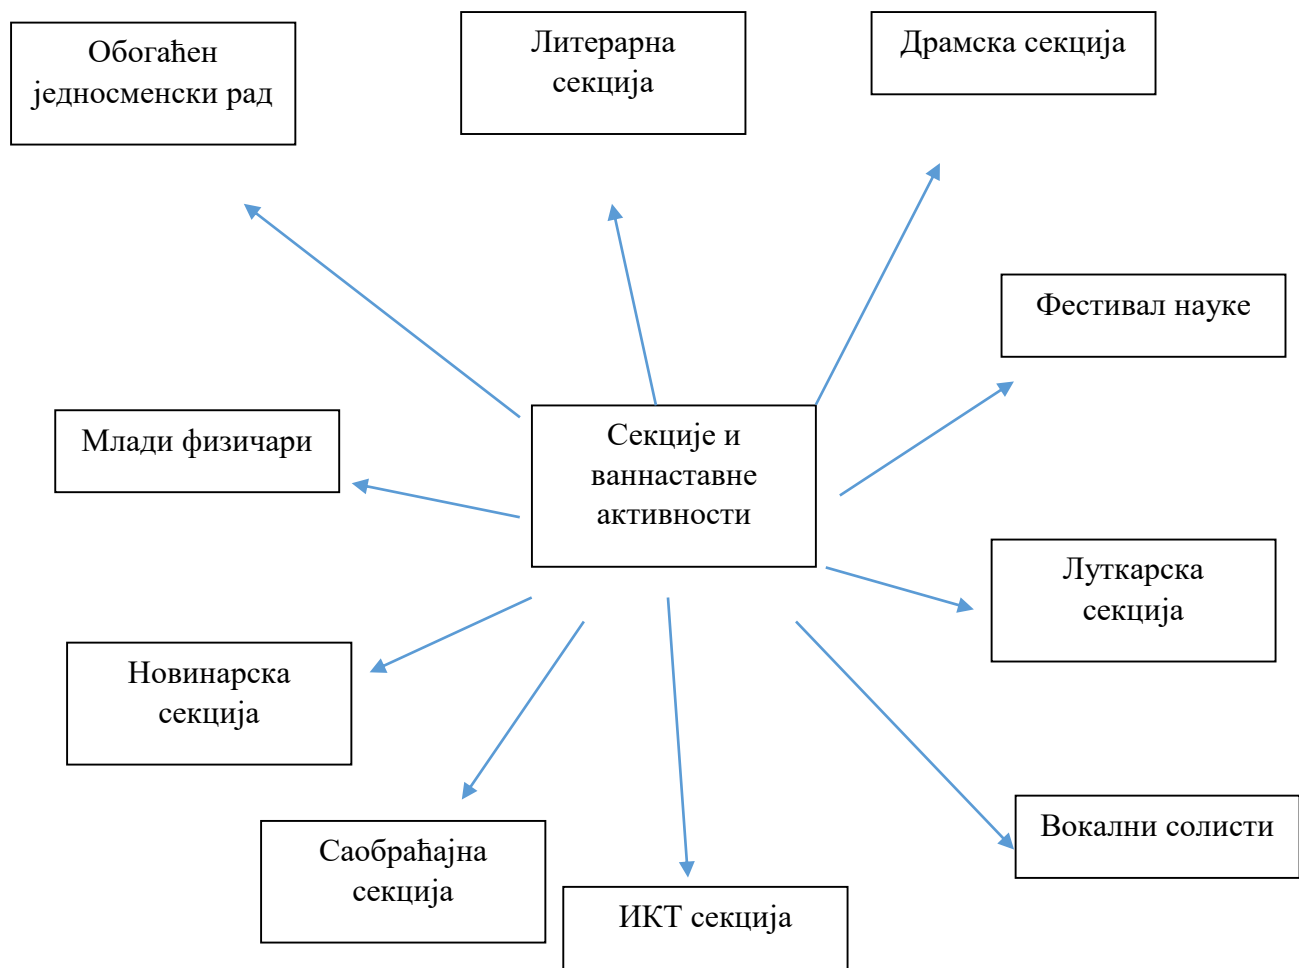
Обогаћен једносменски рад

Литерарна секција

Драмска секција

Фестивал науке

Млади физичари

Секције и ваннаставне активности

Луткарска секција

Новинарска секција

Саобраћајна секција

ИКТ секција

Вокални солисти